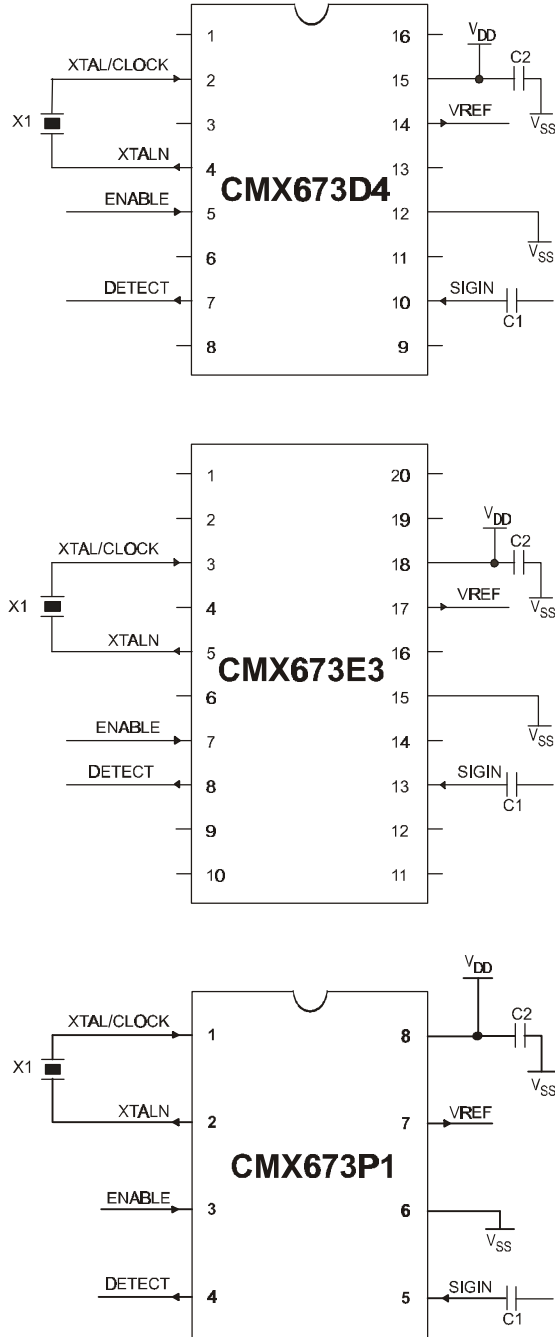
1
XTAL/CLOCK
2
X1
3
XTALN
4
CMX673D4
ENABLE
5
6
DETECT
7
8
16
$V_{DD}$
15
C2
14
VREF
$V_{SS}$
13
12
$V_{SS}$
11
10
SIGIN
C1
9

1
2
XTAL/CLOCK
3
X1
4
XTALN
5
CMX673E3
6
ENABLE
7
DETECT
8
9
10
20
19
$V_{DD}$
18
C2
17
VREF
$V_{SS}$
16
15
$V_{SS}$
14
13
SIGIN
C1
12
11

$V_{DD}$
XTAL/CLOCK
1
8
C2
X1
$V_{SS}$
XTALN
2
7
VREF
CMX673P1
ENABLE
3
6
$V_{SS}$
DETECT
4
5
SIGIN
C1